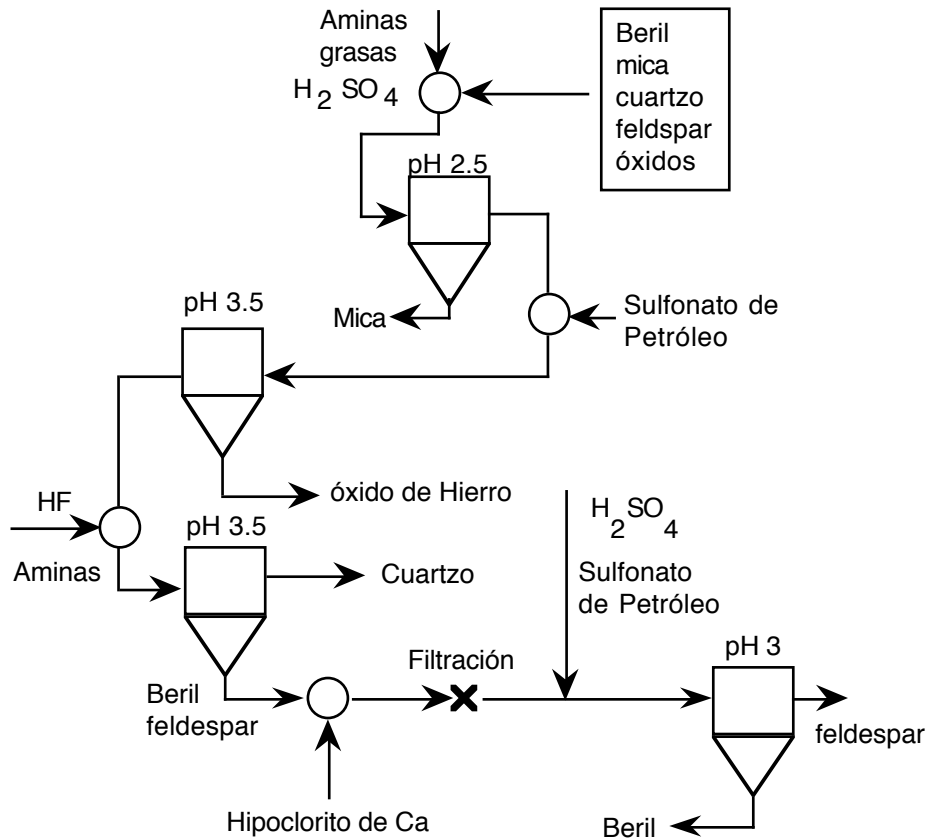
Aminas grasas
$H_2SO_4$

Beril
mica
cuartzo
feldspar
óxidos

pH 2.5

Mica

Sulfonato de Petróleo

pH 3.5

óxido de Hierro

HF

Aminas

pH 3.5

Cuartzo

$H_2SO_4$

Sulfonato de Petróleo

Filtración

pH 3

Beril feldespar

feldespar

Hipoclorito de Ca

Beril